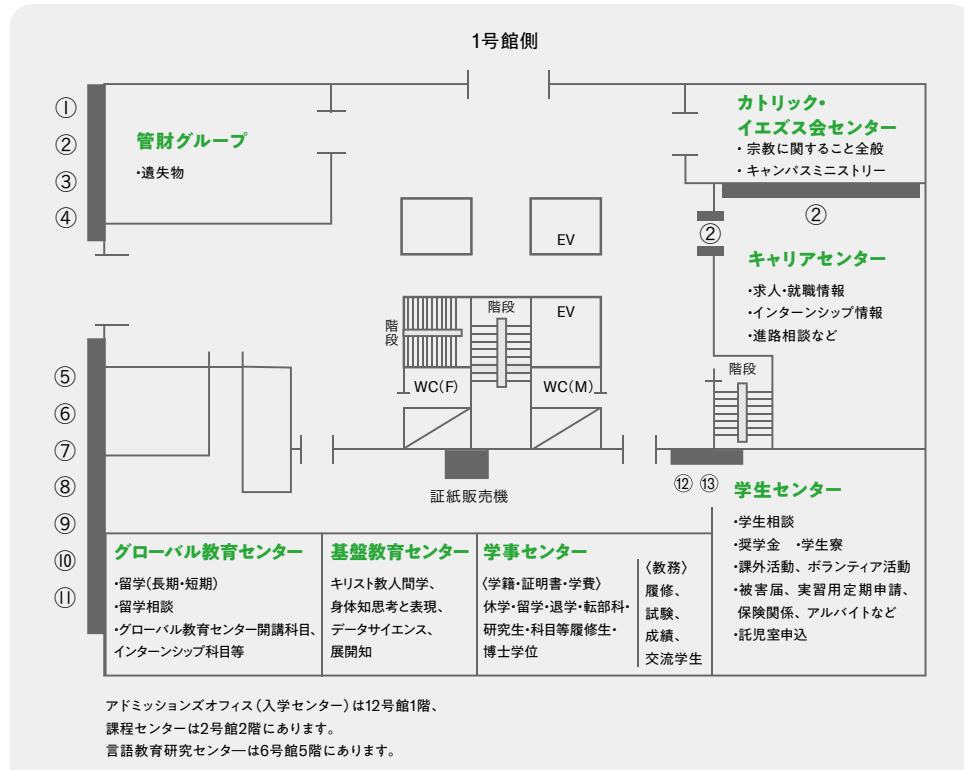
1号館側

①
②
③
④

管財グループ
・遺失物

カトリック・イエズス会センター
・宗教に関すること全般
・キャンパスミニストリー

②

EV

②

キャリアセンター
・求人・就職情報
・インターンシップ情報
・進路相談など

階段

階段

EV

⑤
⑥
⑦
⑧
⑨
⑩
⑪

WC(F)

WC(M)

階段

証紙販売機

⑫ ⑬

学生センター
・学生相談
・奨学金　・学生寮
・課外活動、ボランティア活動
・被害届、実習用定期申請、保険関係、アルバイトなど
・託児室申込

グローバル教育センター
・留学(長期・短期)
・留学相談
・グローバル教育センター開講科目、インターンシップ科目等

基盤教育センター
キリスト教人間学、身体知思考と表現、データサイエンス、展開知

学事センター
〈学籍・証明書・学費〉
休学・留学・退学・転部科・研究生・科目等履修生・博士学位

〈教務〉
履修、試験、成績、交流学生

アドミッションズオフィス(入学センター)は12号館1階、
課程センターは2号館2階にあります。
言語教育研究センターは6号館5階にあります。